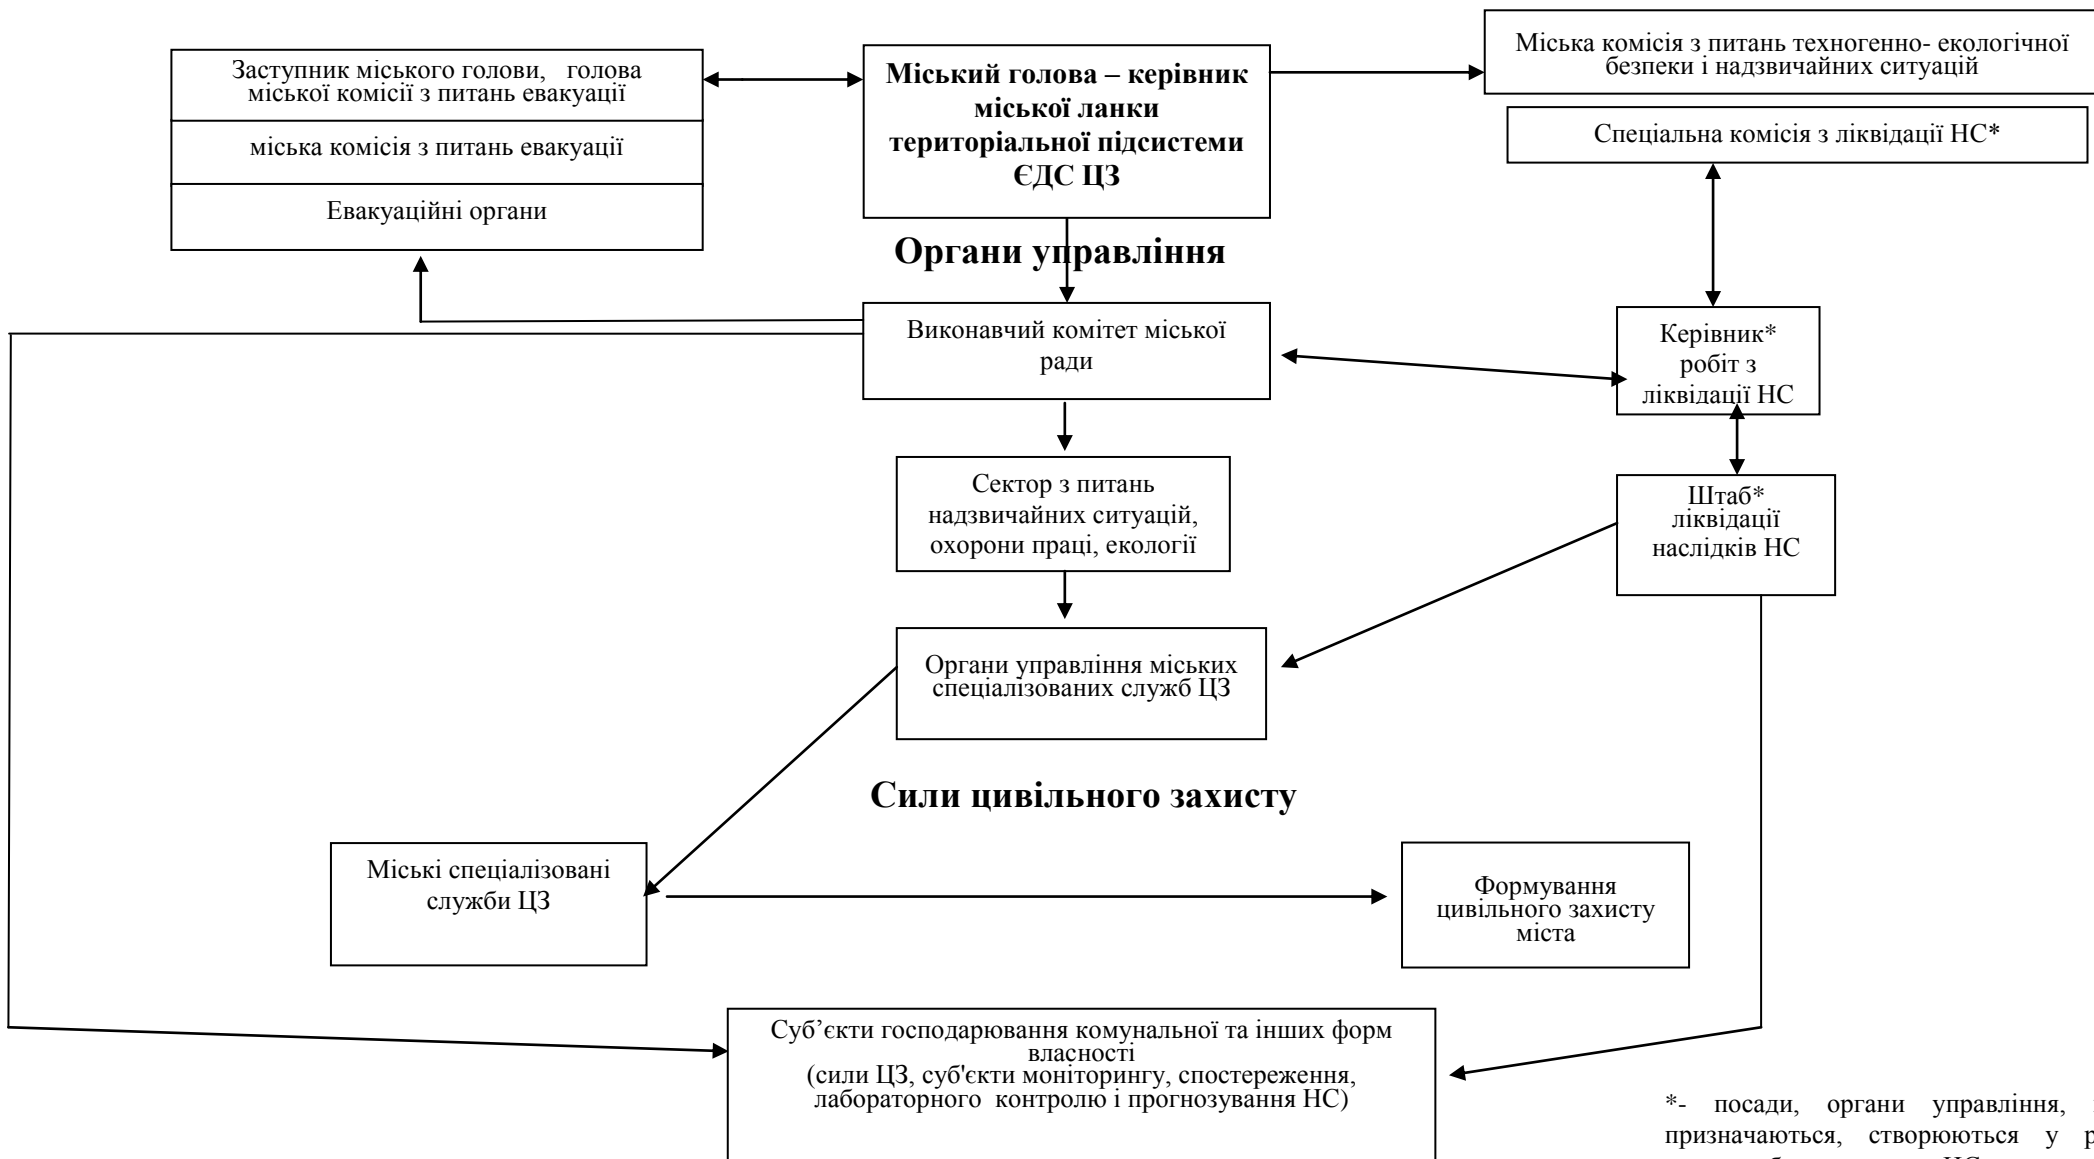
Заступник міського голови, голова міської комісії з питань евакуації

міська комісія з питань евакуації

Евакуаційні органи

**Міський голова – керівник міської ланки територіальної підсистеми ЄДС ЦЗ**

Міська комісія з питань техногенно- екологічної безпеки і надзвичайних ситуацій

Спеціальна комісія з ліквідації НС*

**Органи управління**

Виконавчий комітет міської ради

Керівник* робіт з ліквідації НС

Сектор з питань надзвичайних ситуацій, охорони праці, екології

Штаб* ліквідації наслідків НС

Органи управління міських спеціалізованих служб ЦЗ

**Сили цивільного захисту**

Міські спеціалізовані служби ЦЗ

Формування цивільного захисту міста

Суб'єкти господарювання комунальної та інших форм власності (сили ЦЗ, суб'єкти моніторингу, спостереження, лабораторного контролю і прогнозування НС)

*- посади, органи управління, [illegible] призначаються, створюються у р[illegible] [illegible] НС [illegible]